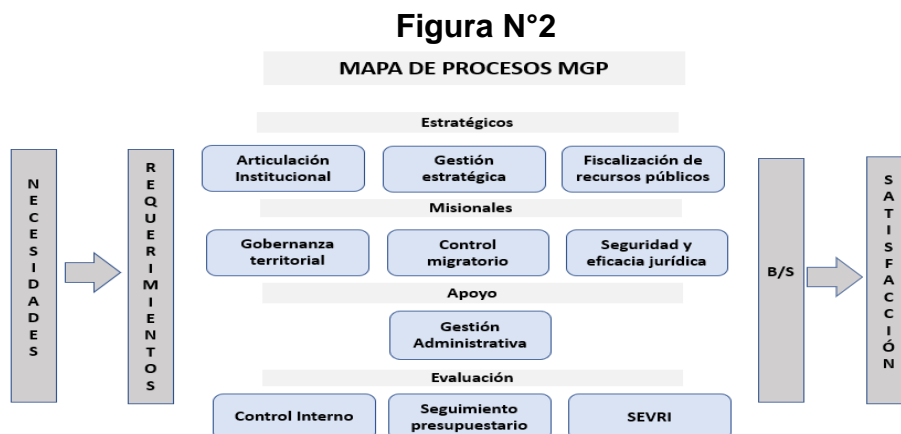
Figura N°2

MAPA DE PROCESOS MGP

NECESIDADES

REQUERIMIENTOS

Estratégicos

Articulación Institucional

Gestión estratégica

Fiscalización de recursos públicos

Misionales

Gobernanza territorial

Control migratorio

Seguridad y eficacia jurídica

Apoyo

Gestión Administrativa

Evaluación

Control Interno

Seguimiento presupuestario

SEVRI

B/S

SATISFACCIÓN